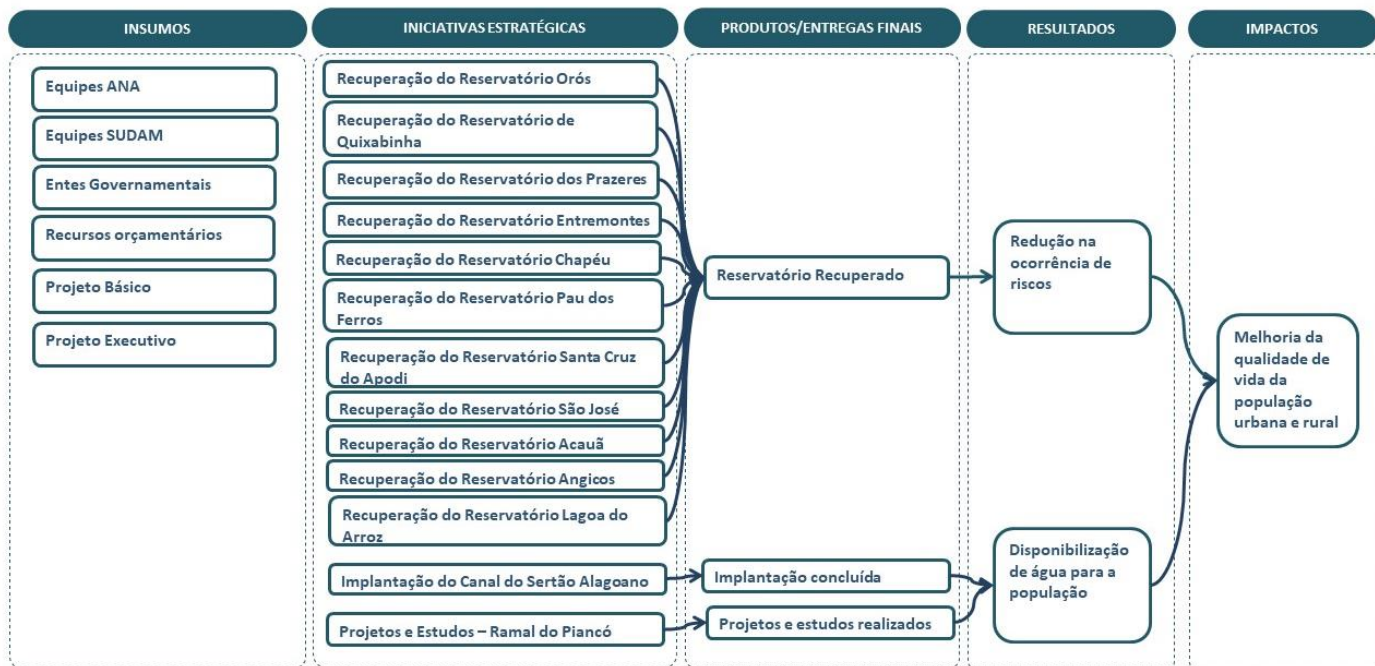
INSUMOS

Equipes ANA

Equipes SUDAM

Entes Governamentais

Recursos orçamentários

Projeto Básico

Projeto Executivo

INICIATIVAS ESTRATÉGICAS

Recuperação do Reservatório Orós

Recuperação do Reservatório de Quixabinha

Recuperação do Reservatório dos Prazeres

Recuperação do Reservatório Entremontes

Recuperação do Reservatório Chapéu

Recuperação do Reservatório Pau dos Ferros

Recuperação do Reservatório Santa Cruz do Apodi

Recuperação do Reservatório São José

Recuperação do Reservatório Acauã

Recuperação do Reservatório Angicos

Recuperação do Reservatório Lagoa do Arroz

Implantação do Canal do Sertão Alagoano

Projetos e Estudos – Ramal do Piancó

PRODUTOS/ENTREGAS FINAIS

Reservatório Recuperado

Implantação concluída

Projetos e estudos realizados

RESULTADOS

Redução na ocorrência de riscos

Disponibilização de água para a população

IMPACTOS

Melhoria da qualidade de vida da população urbana e rural